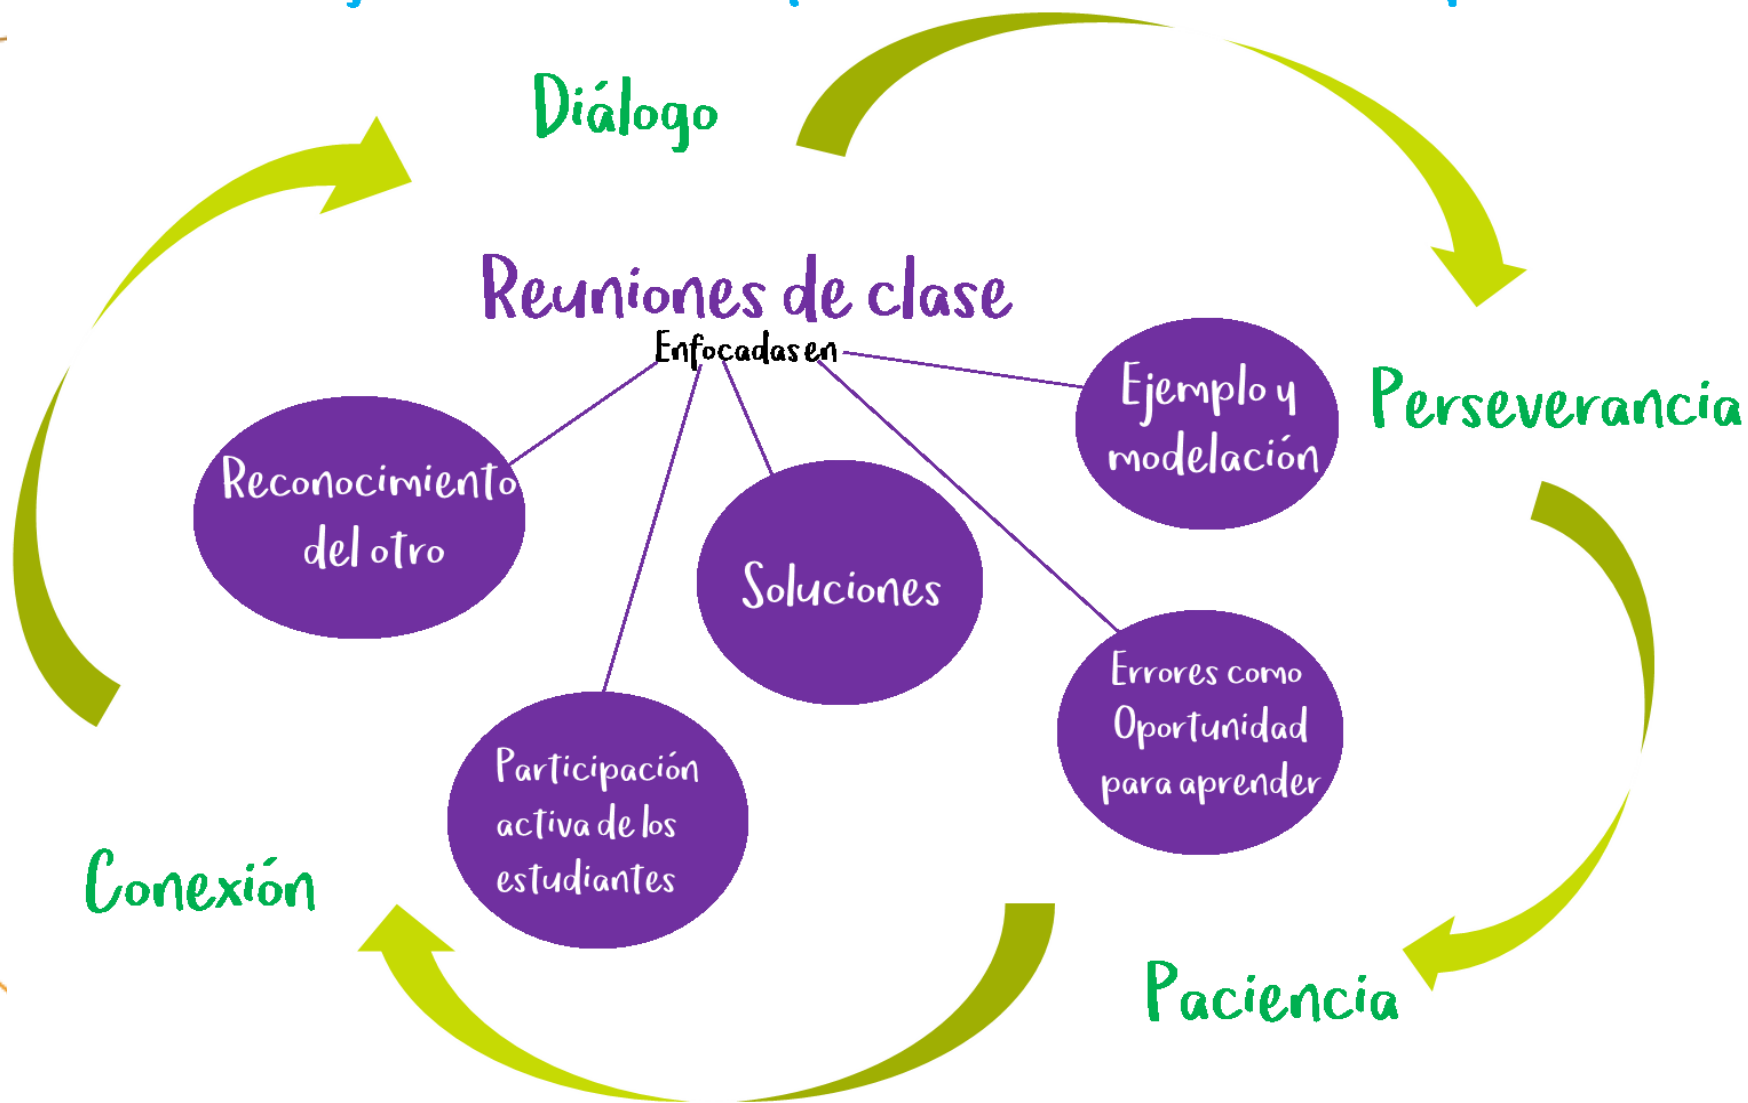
Diálogo

Reuniones de clase

Enfocadas en

Ejemplo y modelación

Perseverancia

Reconocimiento del otro

Soluciones

Errores como Oportunidad para aprender

Participación activa de los estudiantes

Conexión

Paciencia